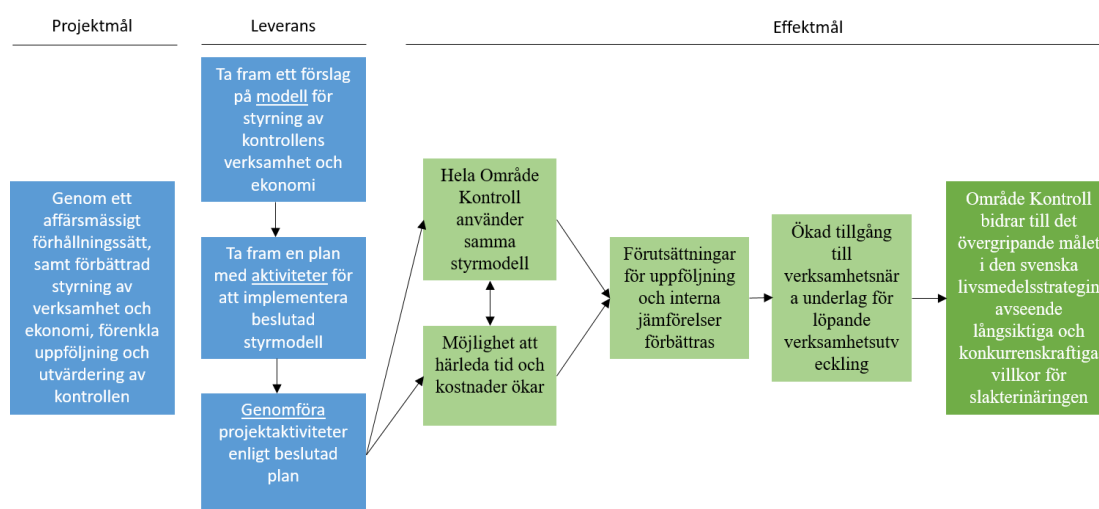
Projektmål

Leverans

Effektmål

Genom ett affärsmässigt förhållningssätt, samt förbättrad styrning av verksamhet och ekonomi, förenkla uppföljning och utvärdering av kontrollen

Ta fram ett förslag på modell för styrning av kontrollens verksamhet och ekonomi

Ta fram en plan med aktiviteter för att implementera beslutad styrmodell

Genomföra projektaktiviteter enligt beslutad plan

Hela Område Kontroll använder samma styrmodell

Möjlighet att härleda tid och kostnader ökar

Förutsättningar för uppföljning och interna jämförelser förbättras

Ökad tillgång till verksamhetsnära underlag för löpande verksamhetsutveckling

Område Kontroll bidrar till det övergripande målet i den svenska livsmedelsstrategin avseende långsiktiga och konkurrenskraftiga villkor för slakterinäringen